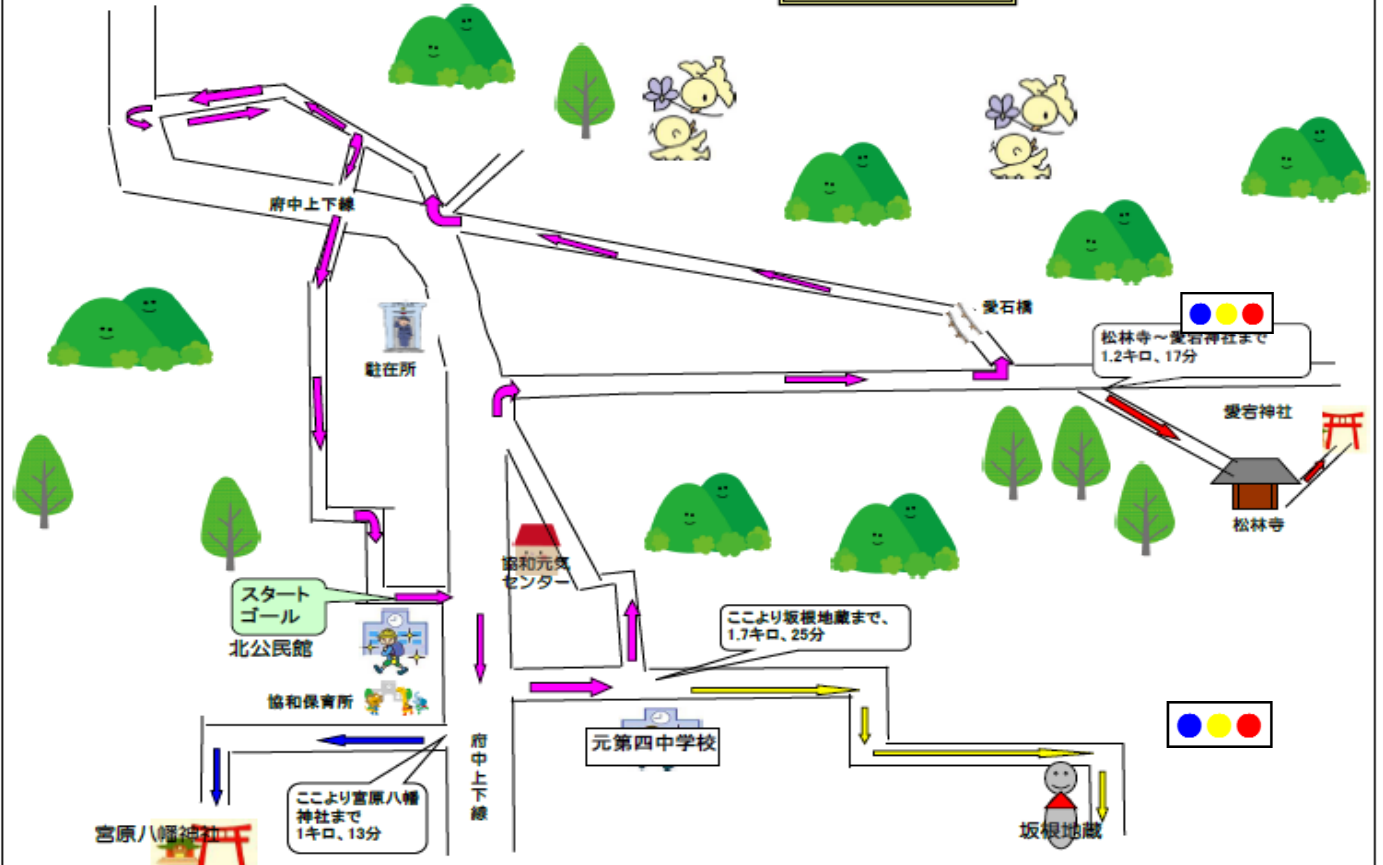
府中上下線

愛石橋

松林寺～愛宕神社まで 1.2キロ、17分

駐在所

愛宕神社

松林寺

協和元気センター

スタート ゴール

北公民館

ここより坂根地蔵まで、1.7キロ、25分

協和保育所

元第四中学校

府中上下線

ここより宮原八幡神社まで 1キロ、13分

宮原八幡神社

坂根地蔵